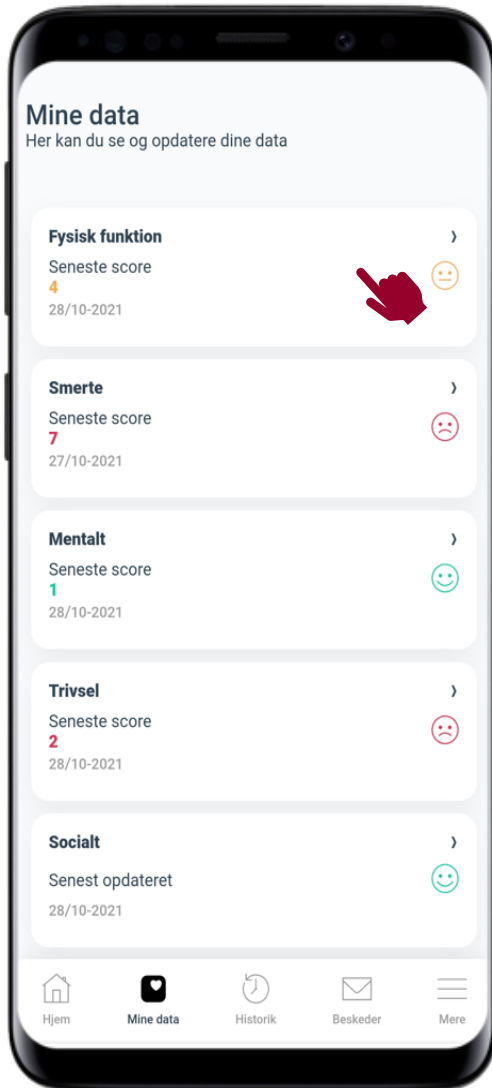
Mine data
Her kan du se og opdatere dine data

Fysisk funktion ›
Seneste score
4
28/10-2021

Smerte ›
Seneste score
7
27/10-2021

Mentalt ›
Seneste score
1
28/10-2021

Trivsel ›
Seneste score
2
28/10-2021

Socialt ›
Senest opdateret
28/10-2021

Hjem
Mine data
Historik
Beskeder
Mere